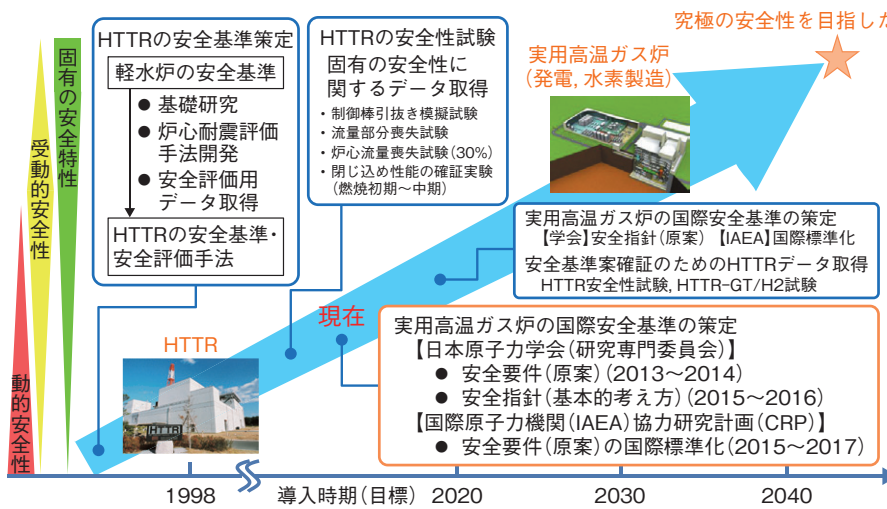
究極の安全性を目指しが

固有の安全特性

受動的安全性

動的安全性

HTTRの安全基準策定
軽水炉の安全基準
● 基礎研究
● 炉心耐震評価手法開発
● 安全評価用データ取得
HTTRの安全基準・安全評価手法

HTTRの安全性試験
固有の安全性に関するデータ取得
• 制御棒引抜き模擬試験
• 流量部分喪失試験
• 炉心流量喪失試験(30%)
• 閉じ込め性能の確認実験(燃焼初期～中期)

実用高温ガス炉
(発電, 水素製造)

実用高温ガス炉の国際安全基準の策定
【学会】安全指針(原案) 【IAEA】国際標準化
安全基準案確証のためのHTTRデータ取得
HTTR安全性試験, HTTR-GT/H2試験

HTTR

現在

実用高温ガス炉の国際安全基準の策定
【日本原子力学会(研究専門委員会)】
● 安全要件(原案)(2013～2014)
● 安全指針(基本的考え方)(2015～2016)
【国際原子力機関(IAEA)協力研究計画(CRP)】
● 安全要件(原案)の国際標準化(2015～2017)

1998 導入時期(目標) 2020 2030 2040